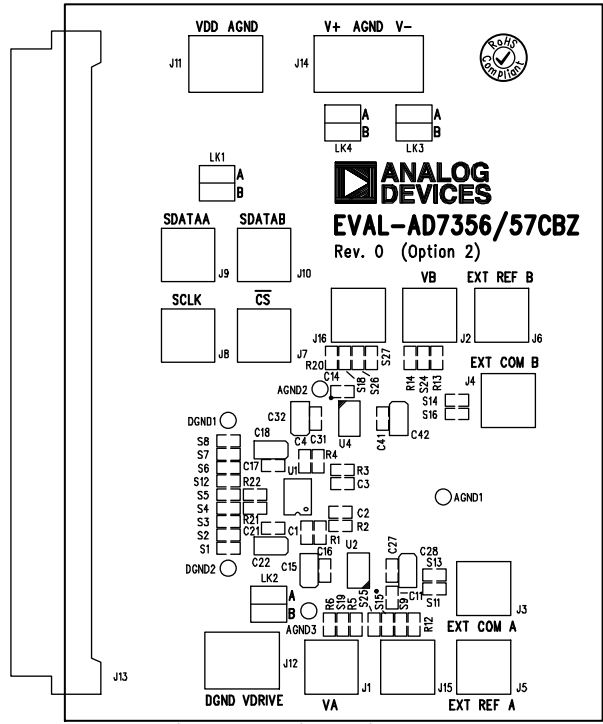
VDD AGND
J11
V+ AGND V−
J14
RoHS Compliant
A
B
LK4
A
B
LK3
LK1
A
B
ANALOG DEVICES
EVAL-AD7356/57CBZ
Rev. 0 (Option 2)
SDATAA
SDATAB
J9
J10
SCLK
$\overline{CS}$
J8
VB
EXT REF B
J16
J2
J6
J7
R20
S27
S26
S18
C14
R14
S24
R13
EXT COM B
AGND2
J4
S14
S16
DGND1
C32
C4
C31
U4
C41
C42
S8
C18
S7
S6
C17
U1
R4
S12
R3
C3
R22
S5
S4
AGND1
S3
R21
C2
R2
S2
C21
C1
R1
S1
C22
C16
C27
C28
S13
C15
U2
DGND2
C11
LK2
S11
A
B
R6
S19
R5
S25
S15
S9
J3
AGND3
R12
EXT COM A
J12
J13
DGND VDRIVE
VA
J1
J15
J5
EXT REF A